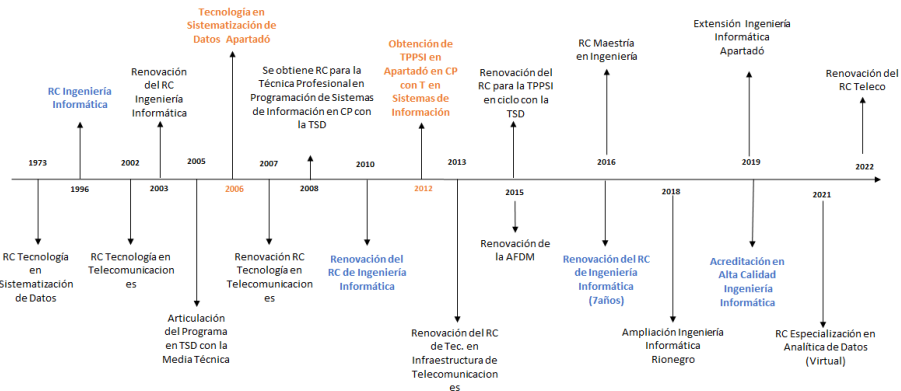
1973

RC Tecnología en Sistematización de Datos

1996

RC Ingeniería Informática

2002

RC Tecnología en Telecomunicaciones

2003

Renovación del RC Ingeniería Informática

2005

Articulación del Programa en TSD con la Media Técnica

2006

Tecnología en Sistematización de Datos Apartadó

2007

Renovación RC Tecnología en Telecomunicaciones

2008

Se obtiene RC para la Técnica Profesional en Programación de Sistemas de Información en CP con la TSD

2010

Renovación del RC de Ingeniería Informática

2012

Obtención de TPPSI en Apartadó en CP con T en Sistemas de Información

2013

Renovación del RC de Tec. en Infraestructura de Telecomunicaciones

2015

Renovación del RC para la TPPSI en ciclo con la TSD

Renovación de la AFDM

2016

RC Maestría en Ingeniería

Renovación del RC de Ingeniería Informática (7años)

2018

Ampliación Ingeniería Informática Rionegro

2019

Extensión Ingeniería Informática Apartadó

Acreditación en Alta Calidad Ingeniería Informática

2021

RC Especialización en Analítica de Datos (Virtual)

2022

Renovación del RC Teleco